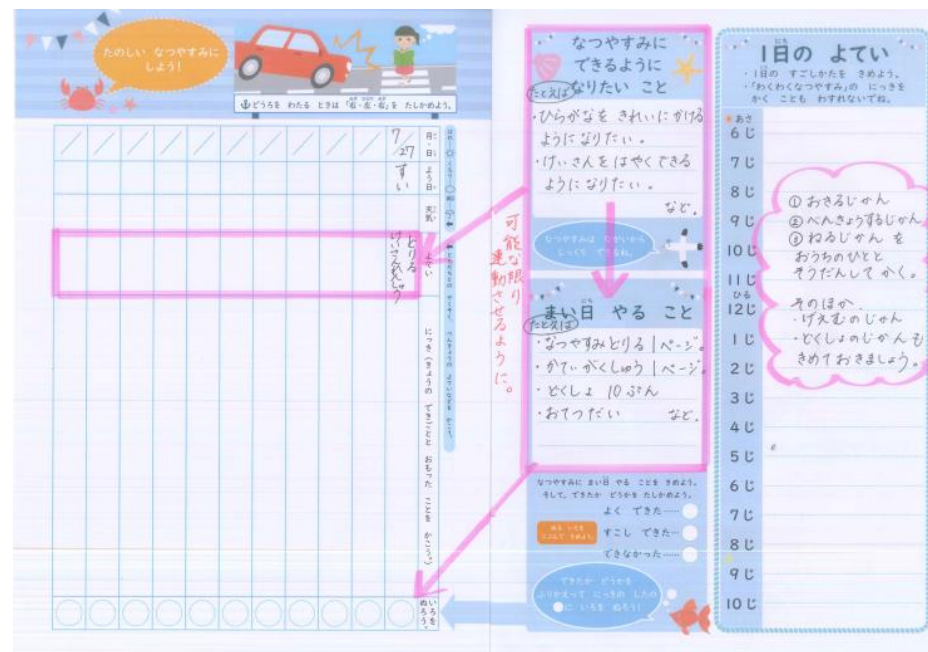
たのしい なつやすみに しよう!

どうろを わたる ときは「右・左・右」を たしかめよう。

7/27

すい

月日

よう日

天気

とりる
けいさんれんしゅう

よてい

にっき(きょうの できごとや おもった ことを かこう。)

いろを ぬろう。

可能な限り連動させるように。

なつやすみに できるように なりたい こと

たとえば
・ひらがなを きれいに かける ようになりたい。
・けいさんを はやく できる ように なりたい。
など。

なつやすみは ながいから じっくり できるね。

まい日 やる こと

たとえば
・なつやすみとりる 1ページ。
・かていがくしゅう 1ページ。
・どくしょ 10ぷん
・おてつだい など。

なつやすみに まい日 やる ことを きめよう。 そして、できたか どうかを たしかめよう。

よく できた……
すこし できた……
できなかった……

できたか どうかを ふりかえって にっきの したの ○に いろを ぬろう!

1日の よてい

・1日の すごしかたを きめよう。
・「わくわくなつやすみ」の にっきを かく ことも わすれないでね。

あさ
6じ
7じ
8じ
9じ
10じ
11じ
ひる
12じ
1じ
2じ
3じ
4じ
5じ
6じ
7じ
8じ
9じ
10じ

① おきるじかん
② べんきょうするじかん
③ ねるじかん を
おうちのひとと
そうだんして かく。

そのほか、
・げえむのじかん
・どくしょのじかんも
きめておきましょう。